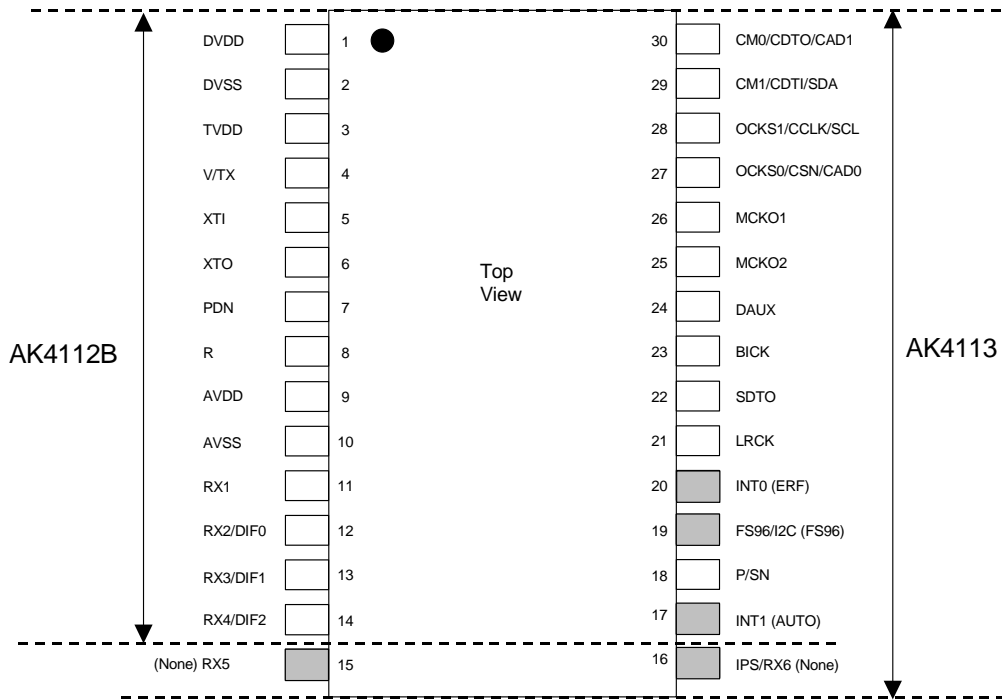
DVDD 1
DVSS 2
TVDD 3
V/TX 4
XTI 5
XTO 6
PDN 7
R 8
AVDD 9
AVSS 10
RX1 11
RX2/DIF0 12
RX3/DIF1 13
RX4/DIF2 14
(None) RX5 15

AK4112B

Top View

30 CM0/CDTO/CAD1
29 CM1/CDTI/SDA
28 OCKS1/CCLK/SCL
27 OCKS0/CSN/CAD0
26 MCKO1
25 MCKO2
24 DAUX
23 BICK
22 SDTO
21 LRCK
20 INT0 (ERF)
19 FS96/I2C (FS96)
18 P/SN
17 INT1 (AUTO)
16 IPS/RX6 (None)

AK4113